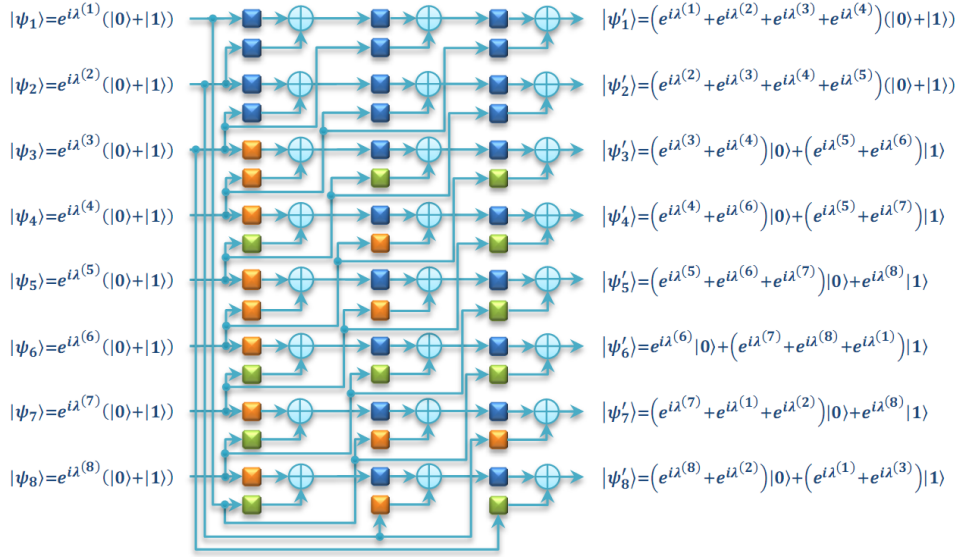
$|\psi_1\rangle = e^{i\lambda^{(1)}}(|0\rangle + |1\rangle)$

$|\psi_2\rangle = e^{i\lambda^{(2)}}(|0\rangle + |1\rangle)$

$|\psi_3\rangle = e^{i\lambda^{(3)}}(|0\rangle + |1\rangle)$

$|\psi_4\rangle = e^{i\lambda^{(4)}}(|0\rangle + |1\rangle)$

$|\psi_5\rangle = e^{i\lambda^{(5)}}(|0\rangle + |1\rangle)$

$|\psi_6\rangle = e^{i\lambda^{(6)}}(|0\rangle + |1\rangle)$

$|\psi_7\rangle = e^{i\lambda^{(7)}}(|0\rangle + |1\rangle)$

$|\psi_8\rangle = e^{i\lambda^{(8)}}(|0\rangle + |1\rangle)$

$|\psi_1'\rangle = \left(e^{i\lambda^{(1)}} + e^{i\lambda^{(2)}} + e^{i\lambda^{(3)}} + e^{i\lambda^{(4)}}\right)(|0\rangle + |1\rangle)$

$|\psi_2'\rangle = \left(e^{i\lambda^{(2)}} + e^{i\lambda^{(3)}} + e^{i\lambda^{(4)}} + e^{i\lambda^{(5)}}\right)(|0\rangle + |1\rangle)$

$|\psi_3'\rangle = \left(e^{i\lambda^{(3)}} + e^{i\lambda^{(4)}}\right)|0\rangle + \left(e^{i\lambda^{(5)}} + e^{i\lambda^{(6)}}\right)|1\rangle$

$|\psi_4'\rangle = \left(e^{i\lambda^{(4)}} + e^{i\lambda^{(6)}}\right)|0\rangle + \left(e^{i\lambda^{(5)}} + e^{i\lambda^{(7)}}\right)|1\rangle$

$|\psi_5'\rangle = \left(e^{i\lambda^{(5)}} + e^{i\lambda^{(6)}} + e^{i\lambda^{(7)}}\right)|0\rangle + e^{i\lambda^{(8)}}|1\rangle$

$|\psi_6'\rangle = e^{i\lambda^{(6)}}|0\rangle + \left(e^{i\lambda^{(7)}} + e^{i\lambda^{(8)}} + e^{i\lambda^{(1)}}\right)|1\rangle$

$|\psi_7'\rangle = \left(e^{i\lambda^{(7)}} + e^{i\lambda^{(1)}} + e^{i\lambda^{(2)}}\right)|0\rangle + e^{i\lambda^{(8)}}|1\rangle$

$|\psi_8'\rangle = \left(e^{i\lambda^{(8)}} + e^{i\lambda^{(2)}}\right)|0\rangle + \left(e^{i\lambda^{(1)}} + e^{i\lambda^{(3)}}\right)|1\rangle$